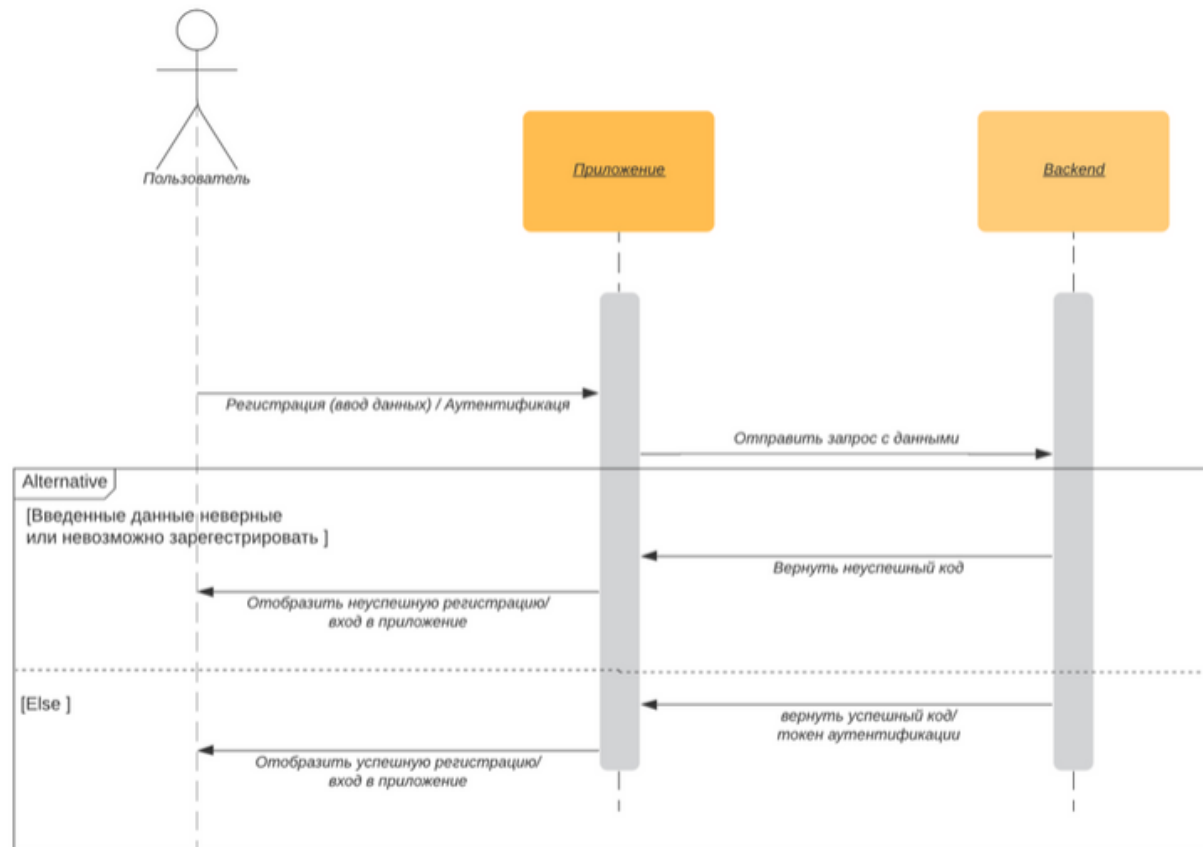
Пользователь

Приложение

Backend

Регистрация (ввод данных) / Аутентификаця

Отправить запрос с данными

Alternative

[Введенные данные неверные или невозможно зарегестрировать ]

Вернуть неуспешный код

Отобразить неуспешную регистрацию/ вход в приложение

[Else ]

вернуть успешный код/ токен аутентификации

Отобразить успешную регистрацию/ вход в приложение